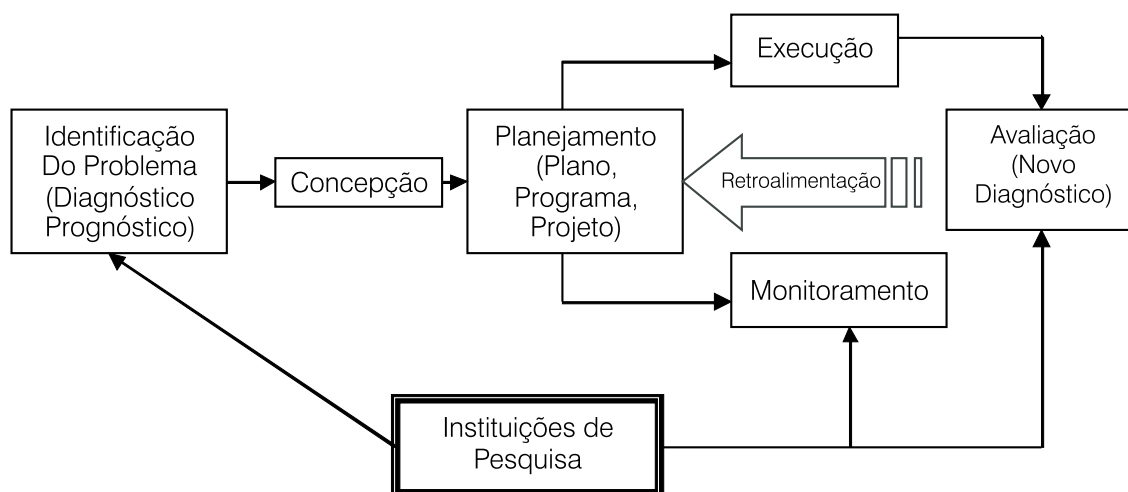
Identificação Do Problema (Diagnóstico Prognóstico)

Concepção

Planejamento (Plano, Programa, Projeto)

Execução

Retroalimentação

Avaliação (Novo Diagnóstico)

Monitoramento

Instituições de Pesquisa